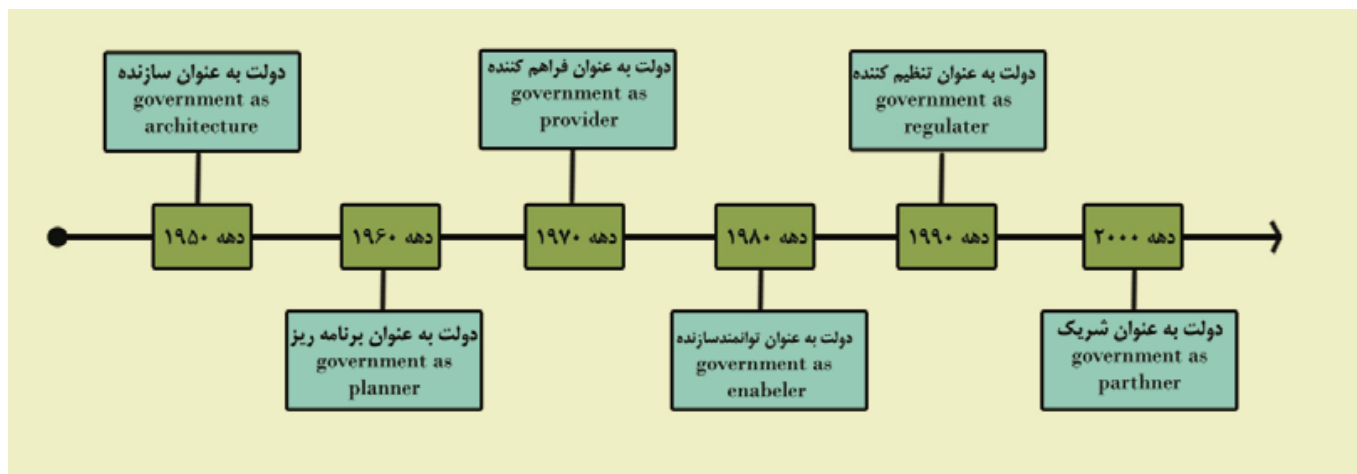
دولت به عنوان سازنده
government as architecture

دولت به عنوان فراهم کننده
government as provider

دولت به عنوان تنظیم کننده
government as regulater

دهه ۱۹۵۰

دهه ۱۹۶۰

دهه ۱۹۷۰

دهه ۱۹۸۰

دهه ۱۹۹۰

دهه ۲۰۰۰

دولت به عنوان برنامه ریز
government as planner

دولت به عنوان توانمندسازنده
government as enabeler

دولت به عنوان شریک
government as parthner